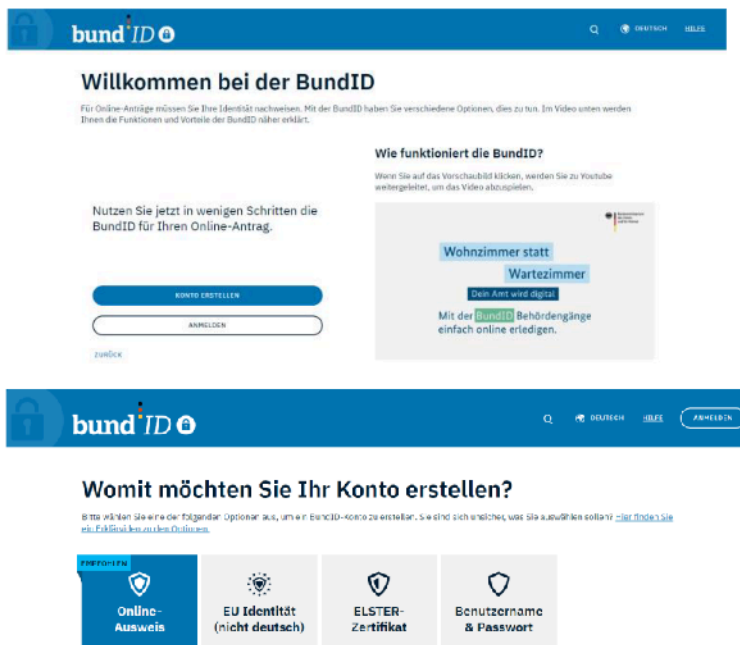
bund ID

DEUTSCH HILFE

Willkommen bei der BundID

Für Online-Anträge müssen Sie Ihre Identität nachweisen. Mit der BundID haben Sie verschiedene Optionen, dies zu tun. Im Video unten werden Ihnen die Funktionen und Vorteile der BundID näher erklärt.

Nutzen Sie jetzt in wenigen Schritten die BundID für Ihren Online-Antrag.

KONTO ERSTELLEN

ANMELDEN

ZURÜCK

Wie funktioniert die BundID?

Wenn Sie auf das Vorschaubild klicken, werden Sie zu Youtube weitergeleitet, um das Video abzuspielen.

Wohnzimmer statt

Wartezimmer

Dein Amt wird digital

Mit der BundID Behördengänge einfach online erledigen.

bund ID

DEUTSCH HILFE ANMELDEN

Womit möchten Sie Ihr Konto erstellen?

Bitte wählen Sie eine der folgenden Optionen aus, um ein BundID-Konto zu erstellen. Sie sind sich unsicher, was Sie auswählen sollen? Hier finden Sie ein Entscheidungshilfe zu den Optionen.

EMPFOHLEN

Online-Ausweis

EU Identität (nicht deutsch)

ELSTER-Zertifikat

Benutzername & Passwort